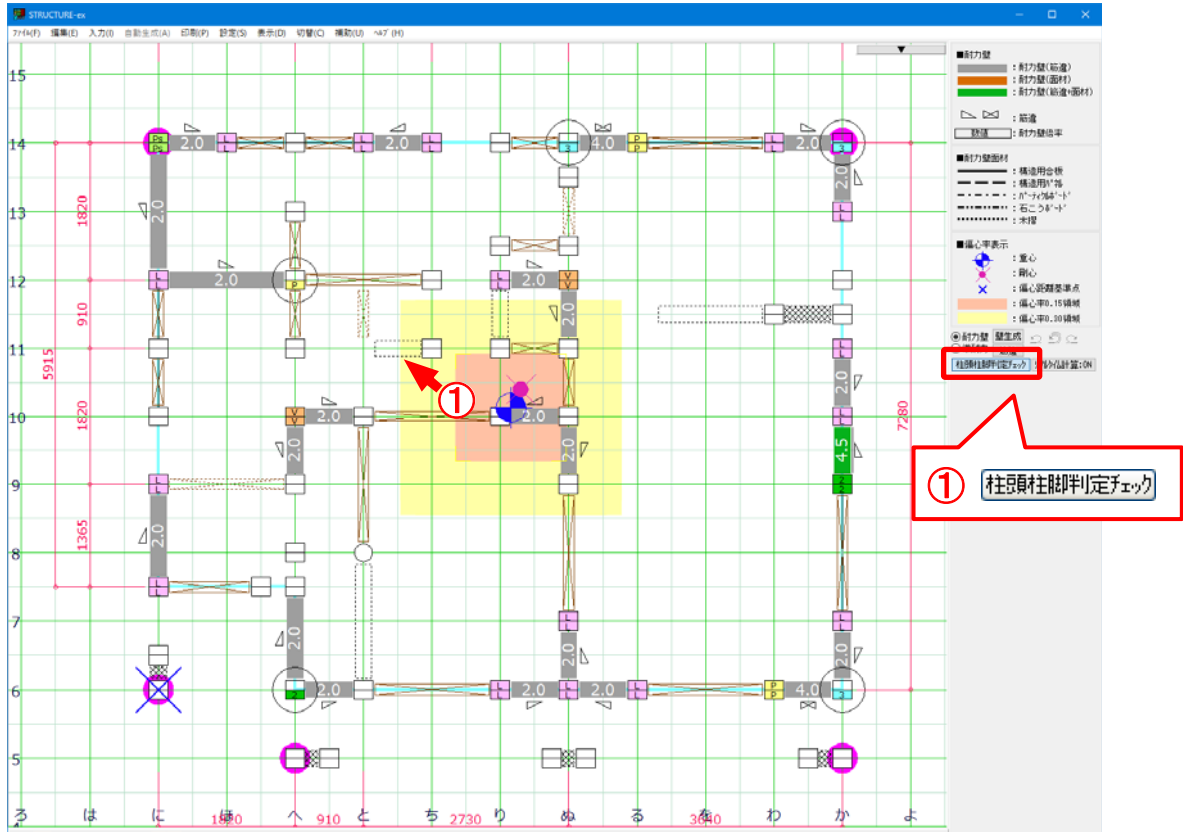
STRUCTURE-ex

ﾌｧｲﾙ(F) 編集(E) 入力(I) 自動生成(A) 印刷(P) 設定(S) 表示(D) 切替(C) 補助(U) ﾍﾙﾌﾟ(H)

15
14
13
12
11
10
9
8
7
6
5

1820
910
5915
1820
1365
7280

2.0 2.0 4.0 2.0 2.0 2.0 2.0 2.0 2.0 2.0 2.0 2.0 2.0 2.0 4.5 2.0 2.0 2.0 4.0

① 

ろ は に ほ へ と ち り ぬ る を わ か よ
1820 910 2730 3640

■耐力壁
：耐力壁(筋違)
：耐力壁(面材)
：耐力壁(筋違+面材)
：筋違
：耐力壁倍率

■耐力壁面材
：構造用合板
：構造用ﾊﾟﾈﾙ
：ﾊﾟｰﾃｨｸﾙﾎﾞｰﾄﾞ
：石こうﾎﾞｰﾄﾞ
：木摺

■偏心率表示
：重心
：剛心
：偏心距離基準点
：偏心率0.15領域
：偏心率0.30領域

耐力壁 壁生成
柱頭柱脚判定ﾁｪｯｸ ﾘｱﾙﾀｲﾑ計算:ON

① 柱頭柱脚判定ﾁｪｯｸ